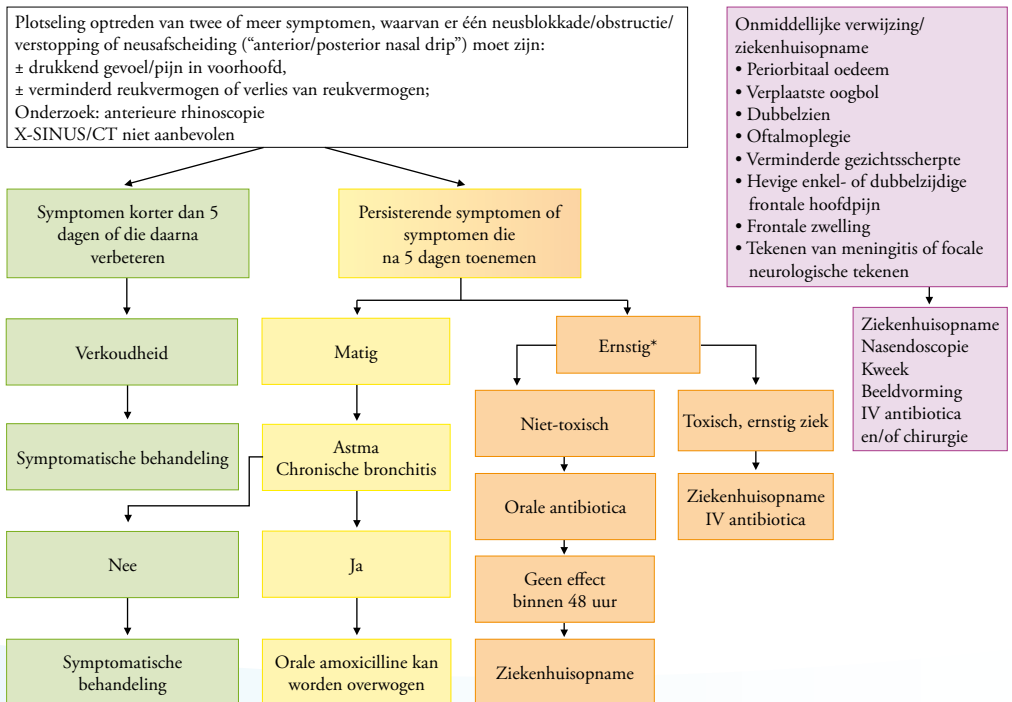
Plotseling optreden van twee of meer symptomen, waarvan er één neusblokkade/obstructie/verstopping of neusafscheiding ("anterior/posterior nasal drip") moet zijn:
± drukkend gevoel/pijn in voorhoofd,
± verminderd reukvermogen of verlies van reukvermogen;
Onderzoek: anterieure rhinoscopie
X-SINUS/CT niet aanbevolen

Onmiddellijke verwijzing/ziekenhuisopname
• Periorbitaal oedeem
• Verplaatste oogbol
• Dubbelzien
• Oftalmoplegie
• Verminderde gezichtsscherpte
• Hevige enkel- of dubbelzijdige frontale hoofdpijn
• Frontale zwelling
• Tekenen van meningitis of focale neurologische tekenen

Ziekenhuisopname
Nasendoscopie
Kweek
Beeldvorming
IV antibiotica
en/of chirurgie

Symptomen korter dan 5 dagen of die daarna verbeteren

Persisterende symptomen of symptomen die na 5 dagen toenemen

Verkoudheid

Symptomatische behandeling

Nee

Symptomatische behandeling

Matig

Astma
Chronische bronchitis

Ja

Orale amoxicilline kan worden overwogen

Ernstig*

Niet-toxisch

Orale antibiotica

Geen effect binnen 48 uur

Ziekenhuisopname

Toxisch, ernstig ziek

Ziekenhuisopname
IV antibiotica